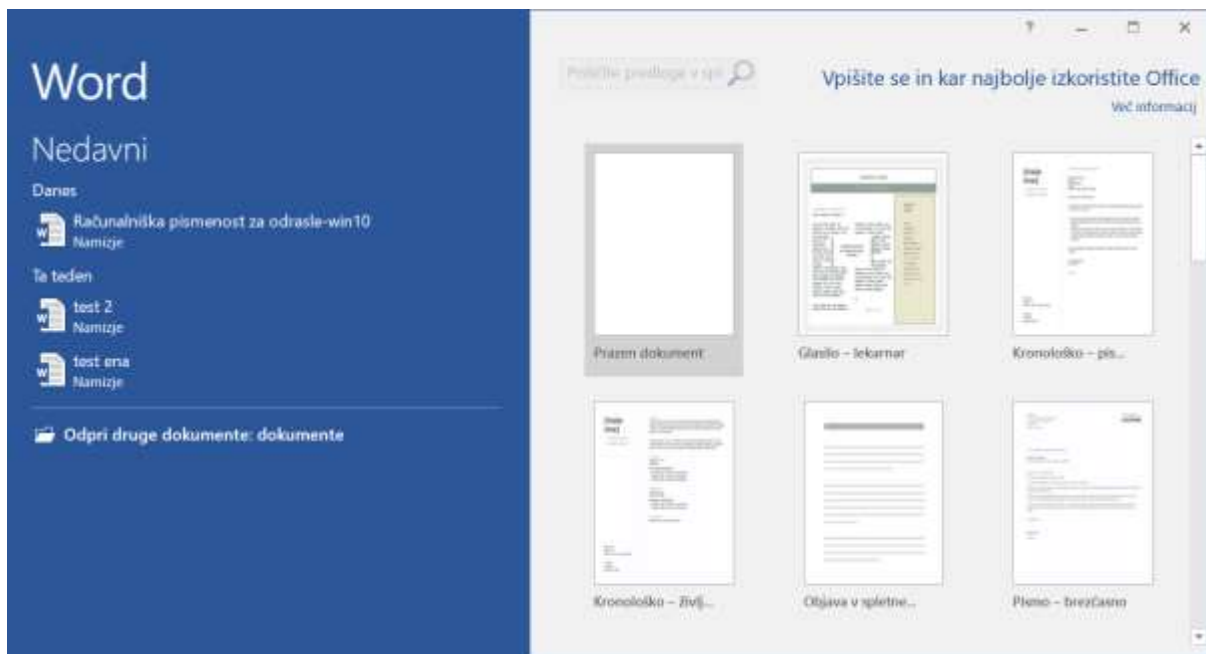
Word

Nedavni

Danes

Računalniška pismenost za odrasle-win10
Namizje

Ta teden

test 2
Namizje

test ena
Namizje

Odpri druge dokumente: dokumente

?

Poiščite predloge v sp

Vpišite se in kar najbolje izkoristite Office
Več informacij

Prazen dokument

Glasilo – lekarnar

Kronološko – pis...

Kronološko – življ...

Objava v spletne...

Pismo – brezčasno